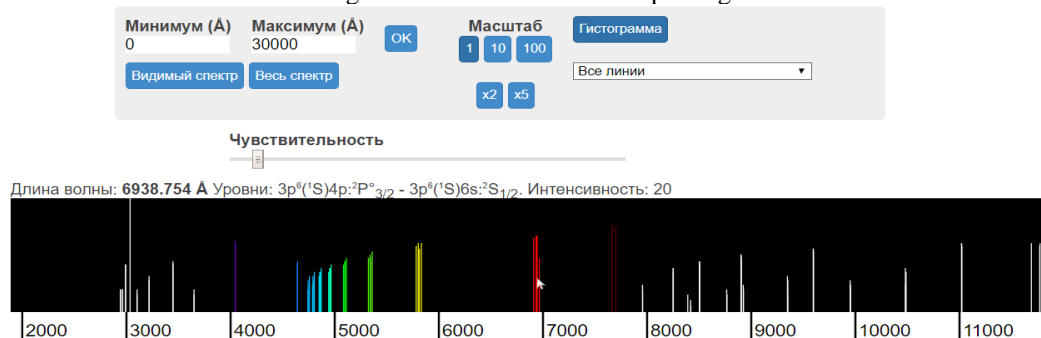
Минимум (Å)
0
Максимум (Å)
30000
OK
Масштаб
1 10 100
x2 x5
Гистограмма
Все линии
Видимый спектр
Весь спектр

Чувствительность

Длина волны: **6938.754 Å** Уровни: $3p^6(^1S)4p:^2P°_{3/2}$ - $3p^6(^1S)6s:^2S_{1/2}$. Интенсивность: 20

2000 3000 4000 5000 6000 7000 8000 9000 10000 11000